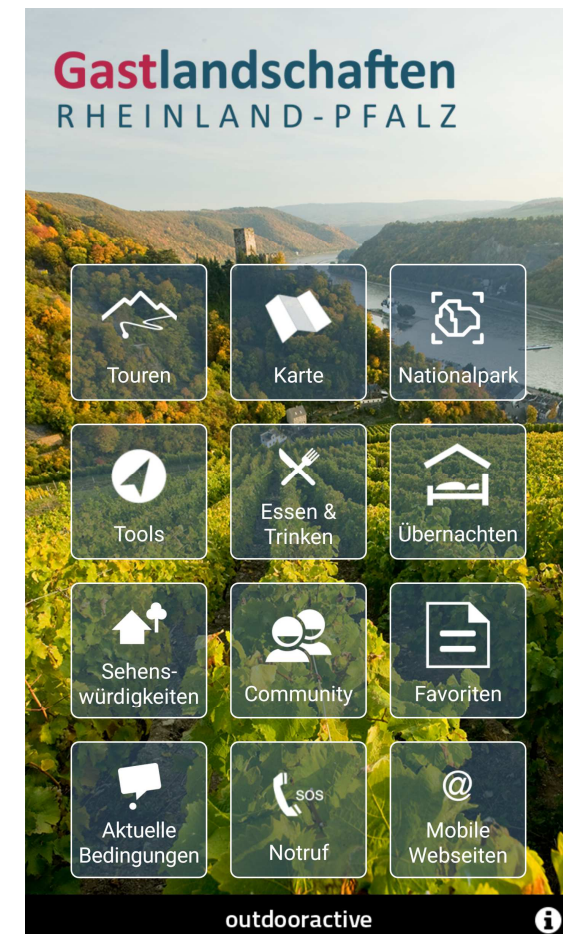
Gastlandschaften
RHEINLAND-PFALZ

Touren

Karte

Nationalpark

Tools

Essen & Trinken

Übernachten

Sehenswürdigkeiten

Community

Favoriten

Aktuelle Bedingungen

SOS

Notruf

@

Mobile Webseiten

outdooractive